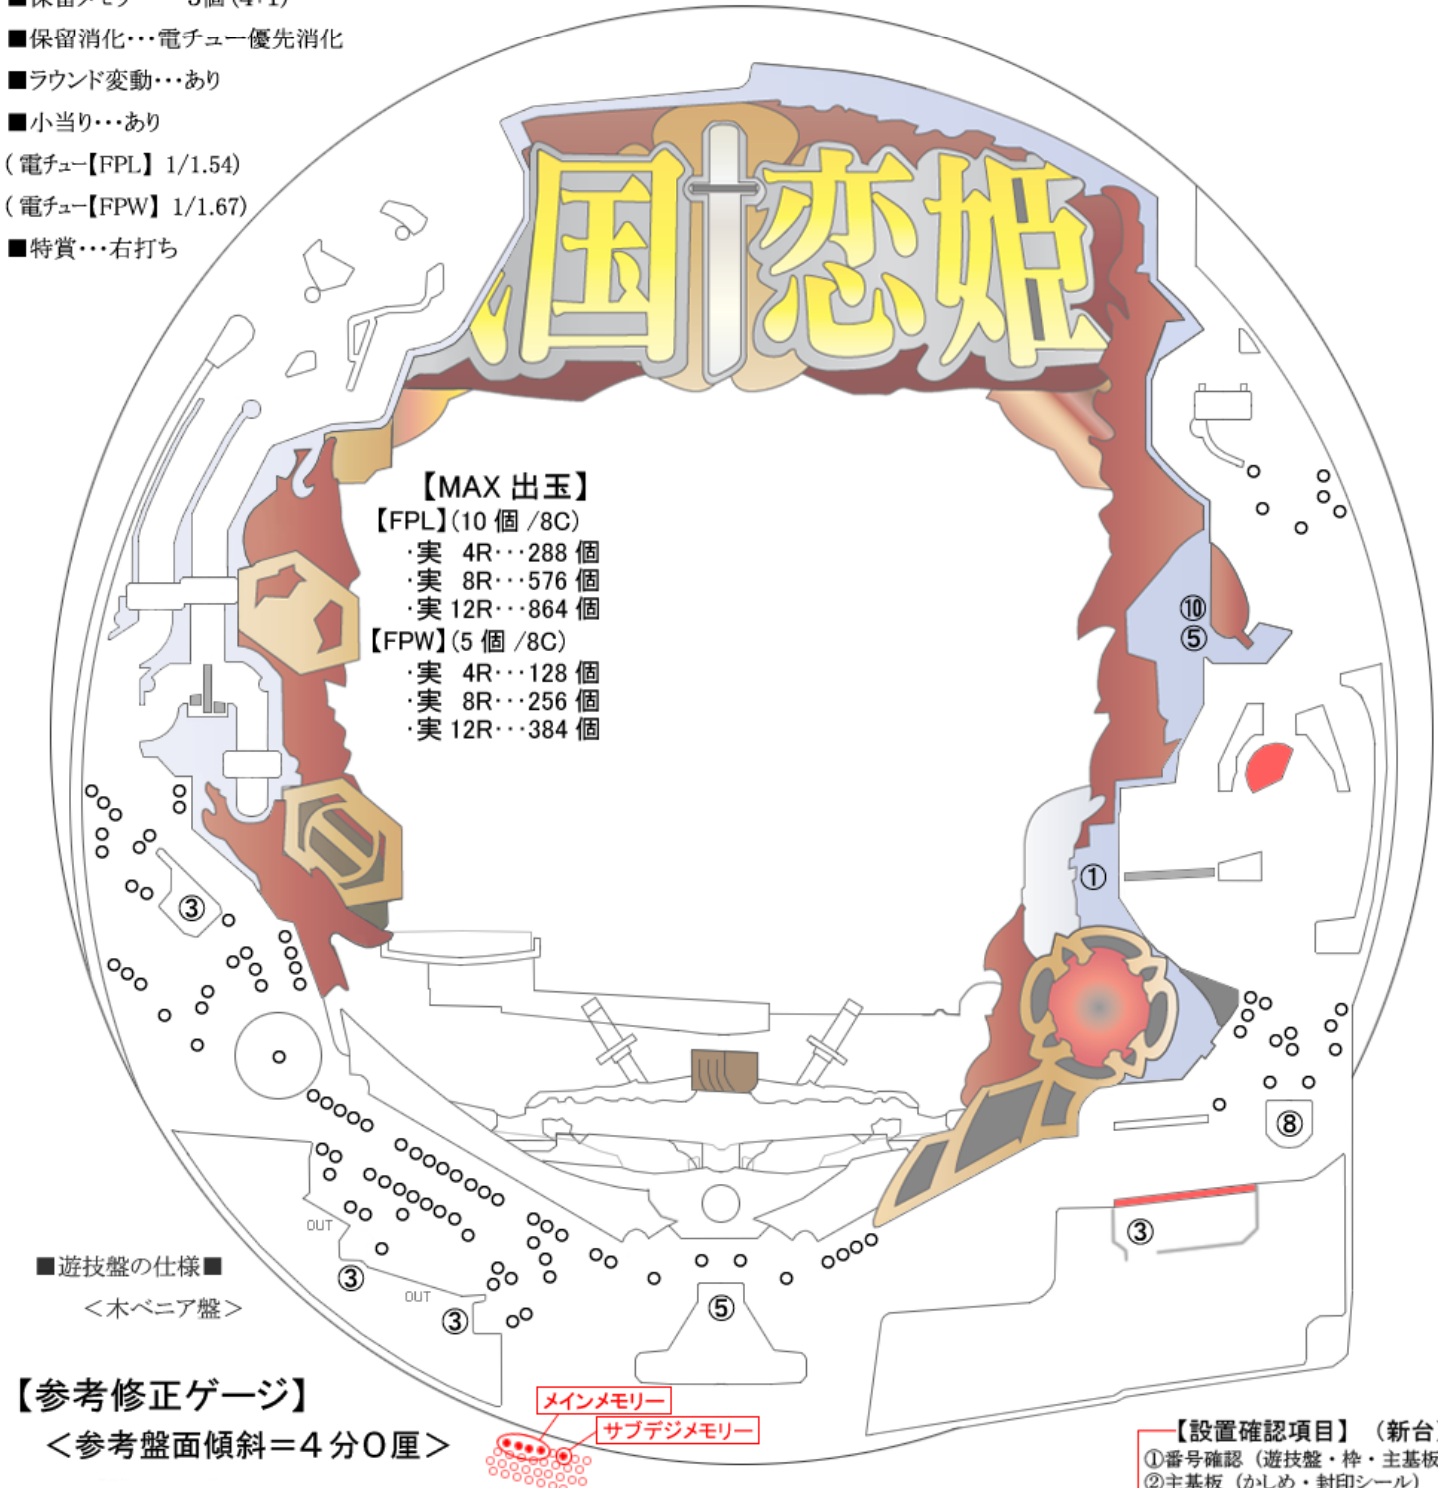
■保留消化･･･電チュー優先消化

■ラウンド変動･･･あり

■小当り･･･あり

( 電チュー【FPL】 1/1.54)

( 電チュー【FPW】 1/1.67)

■特賞･･･右打ち

国恋姫

【MAX 出玉】
【FPL】(10 個 /8C)
·実 4R･･･288 個
·実 8R･･･576 個
·実 12R･･･864 個
【FPW】(5 個 /8C)
·実 4R･･･128 個
·実 8R･･･256 個
·実 12R･･･384 個

⑩
⑤

①

③

⑧

③

OUT

③

OUT

③

⑤

■遊技盤の仕様■
＜木ベニア盤＞

【参考修正ゲージ】
＜参考盤面傾斜＝4分0厘＞

メインメモリー
サブデジメモリー

【設置確認項目】 (新台
①番号確認（遊技盤・枠・主基板
②主基板（かしめ・封印シール）